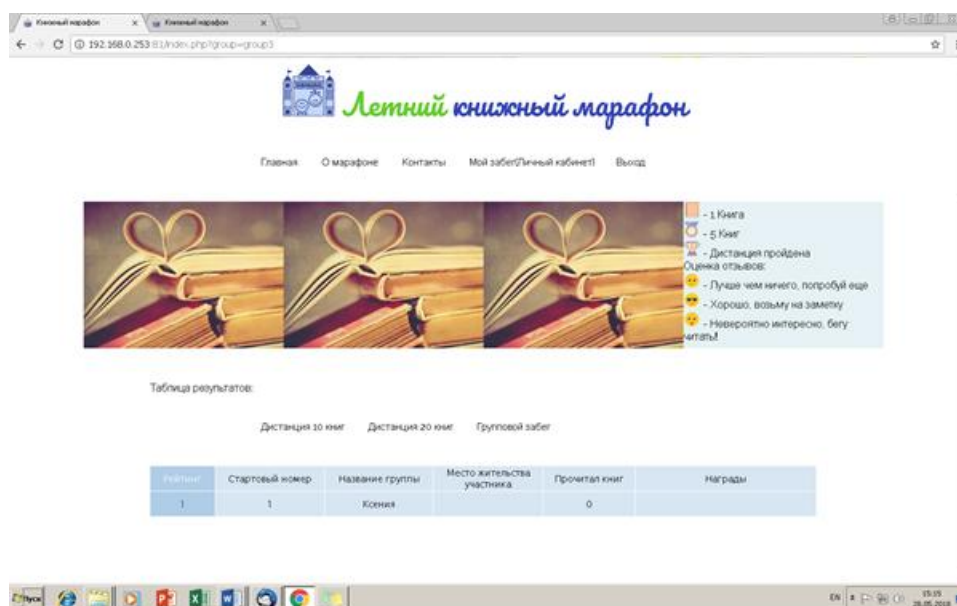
Книжный марафон × Книжный марафон ×

192.168.0.253:81/index.php?group=group3

Летний книжный марафон

Главная О марафоне Контакты Мой забег(Личный кабинет) Выход

- 1 Книга
- 5 Книг
- Дистанция пройдена
Оценка отзывов:
- Лучше чем ничего, попробуй еще
- Хорошо, возьму на заметку
- Невероятно интересно, бегу читать!

Таблица результатов:

Дистанция 10 книг Дистанция 20 книг Групповой забег

| Рейтинг | Стартовый номер | Название группы | Место жительства участника | Прочитал книг | Награды |
|---|---|---|---|---|---|
| 1 | 1 | Ксения | | 0 | |

Пуск

EN 15:15